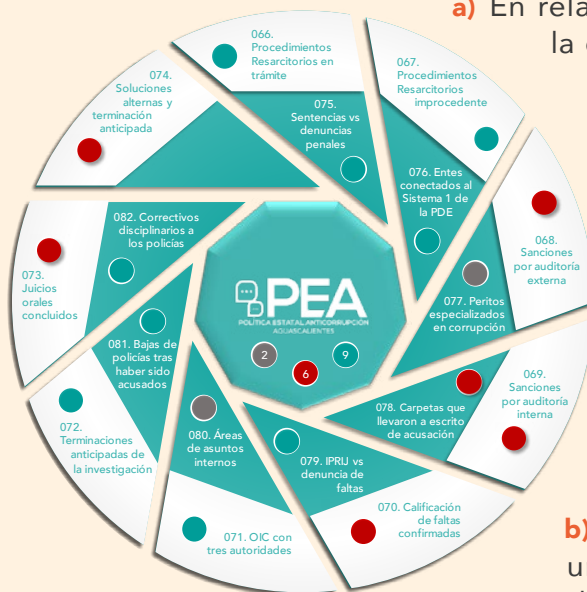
a) En rela
la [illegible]

066. Procedimientos Resarcitorios en trámite

067. Procedimientos Resarcitorios improcedente

074. Soluciones alternas y terminación anticipada

075. Sentencias vs denuncias penales

076. Entes conectados al Sistema 1 de la PDE

068. Sanciones por auditoría externa

082. Correctivos disciplinarios a los policías

073. Juicios orales concluidos

PEA
POLÍTICA ESTATAL ANTICORRUPCIÓN
AGUASCALIENTES

2
6
9

077. Peritos especializados en corrupción

081. Bajas de policías tras haber sido acusados

069. Sanciones por auditoría interna

078. Carpetas que llevaron a escrito de acusación

072. Terminaciones anticipadas de la investigación

080. Áreas de asuntos internos

079. IPRIJ vs denuncia de faltas

070. Calificación de faltas confirmadas

071. OIC con tres autoridades

b)
u